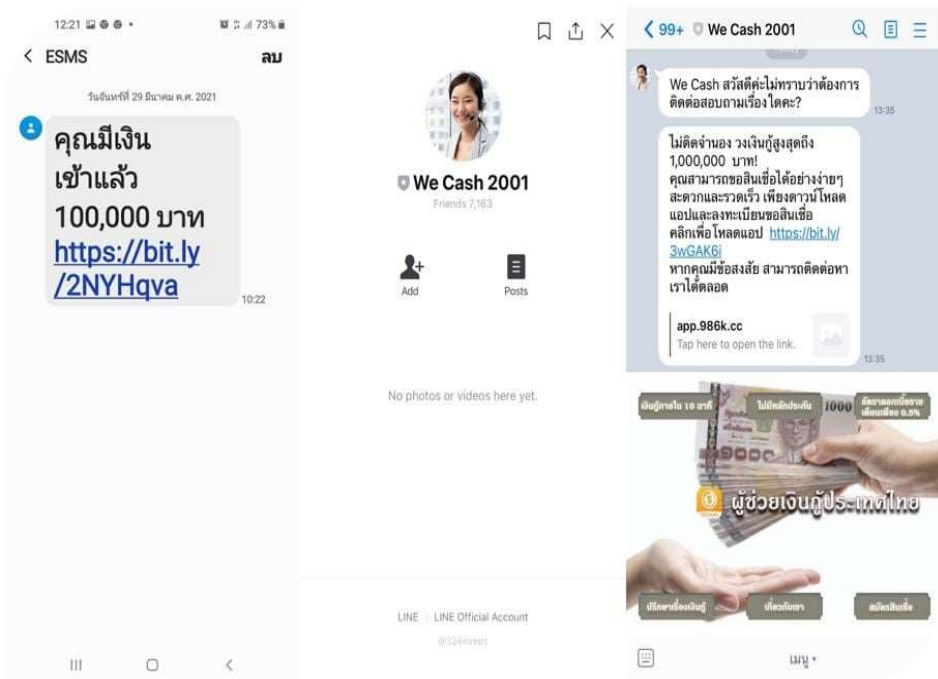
12:21 73%

< ESMS ลบ

วันจันทร์ที่ 29 มีนาคม ค.ศ. 2021

คุณมีเงินเข้าแล้ว 100,000 บาท https://bit.ly/2NYHqva

10:22

We Cash 2001

Friends 7,163

Add

Posts

No photos or videos here yet.

LINE | LINE Official Account

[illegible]

< 99+ We Cash 2001

We Cash สวัสดีค่ะไม่ทราบว่าต้องการติดต่อสอบถามเรื่องใดคะ?

13:35

ไม่ติดจำนอง วงเงินกู้สูงสุดถึง 1,000,000 บาท! คุณสามารถขอสินเชื่อได้อย่างง่ายๆ สะดวกและรวดเร็ว เพียงดาวน์โหลดแอปและลงทะเบียนขอสินเชื่อ คลิกเพื่อโหลดแอป https://bit.ly/3wGAK6i หากคุณมีข้อสงสัย สามารถติดต่อหาเราได้ตลอด

app.986k.cc

Tap here to open the link.

13:35

เงินกู้ภายใน 10 นาที

ไม่มีหลักประกัน

อัตราดอกเบี้ยรายเดือนเพียง 0.8%

ผู้ช่วยเงินกู้ประเทศไทย

ปรึกษาเรื่องเงินกู้

เกี่ยวกับเรา

สมัครสินเชื่อ

เมนู